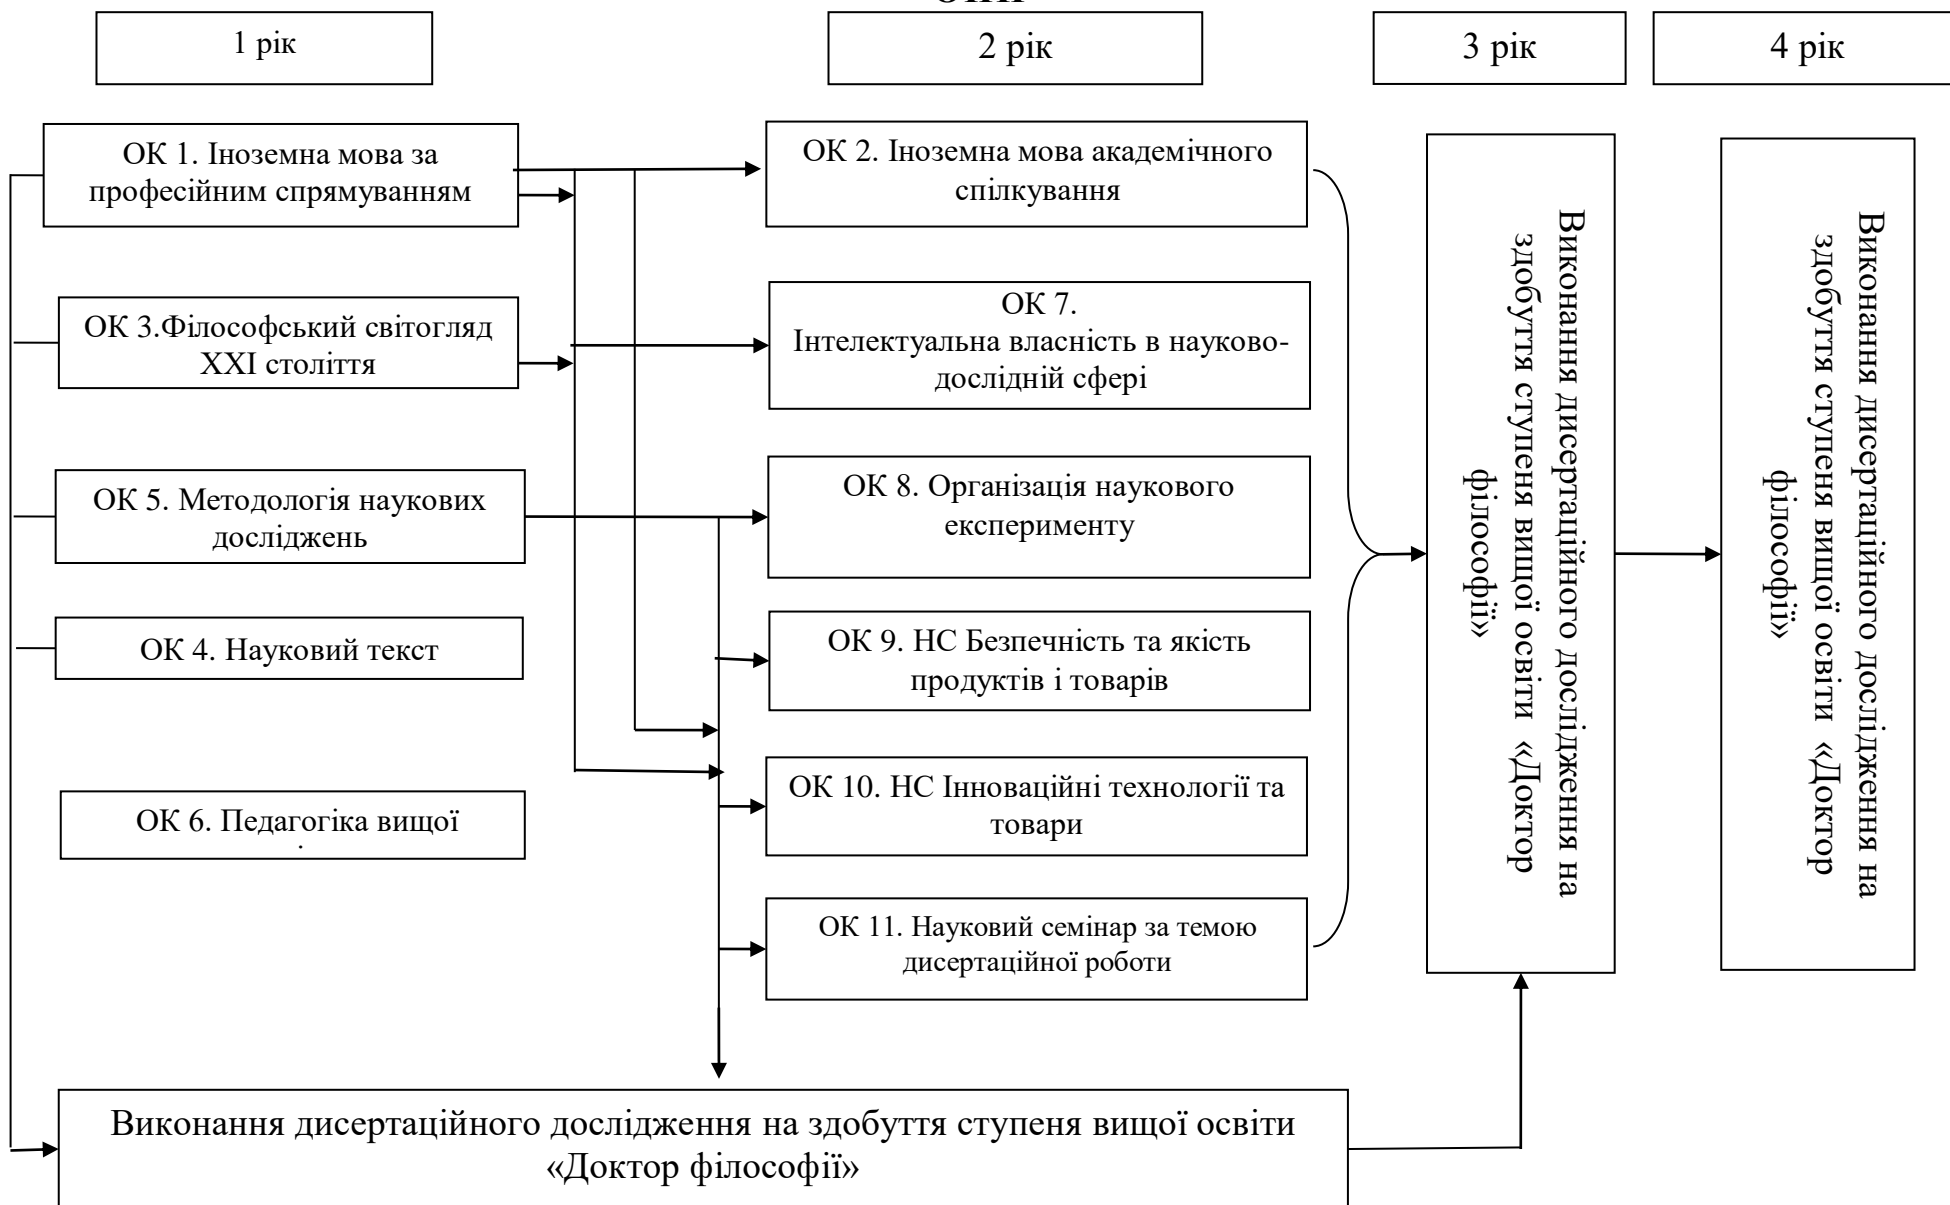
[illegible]

1 рік

2 рік

3 рік

4 рік

ОК 1. Іноземна мова за професійним спрямуванням

ОК 3.Філософський світогляд XXI століття

ОК 5. Методологія наукових досліджень

ОК 4. Науковий текст

ОК 6. Педагогіка вищої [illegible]

ОК 2. Іноземна мова академічного спілкування

ОК 7. Інтелектуальна власність в науково-дослідній сфері

ОК 8. Організація наукового експерименту

ОК 9. НС Безпечність та якість продуктів і товарів

ОК 10. НС Інноваційні технології та товари

ОК 11. Науковий семінар за темою дисертаційної роботи

Виконання дисертаційного дослідження на здобуття ступеня вищої освіти «Доктор філософії»

Виконання дисертаційного дослідження на здобуття ступеня вищої освіти «Доктор філософії»

Виконання дисертаційного дослідження на здобуття ступеня вищої освіти «Доктор філософії»